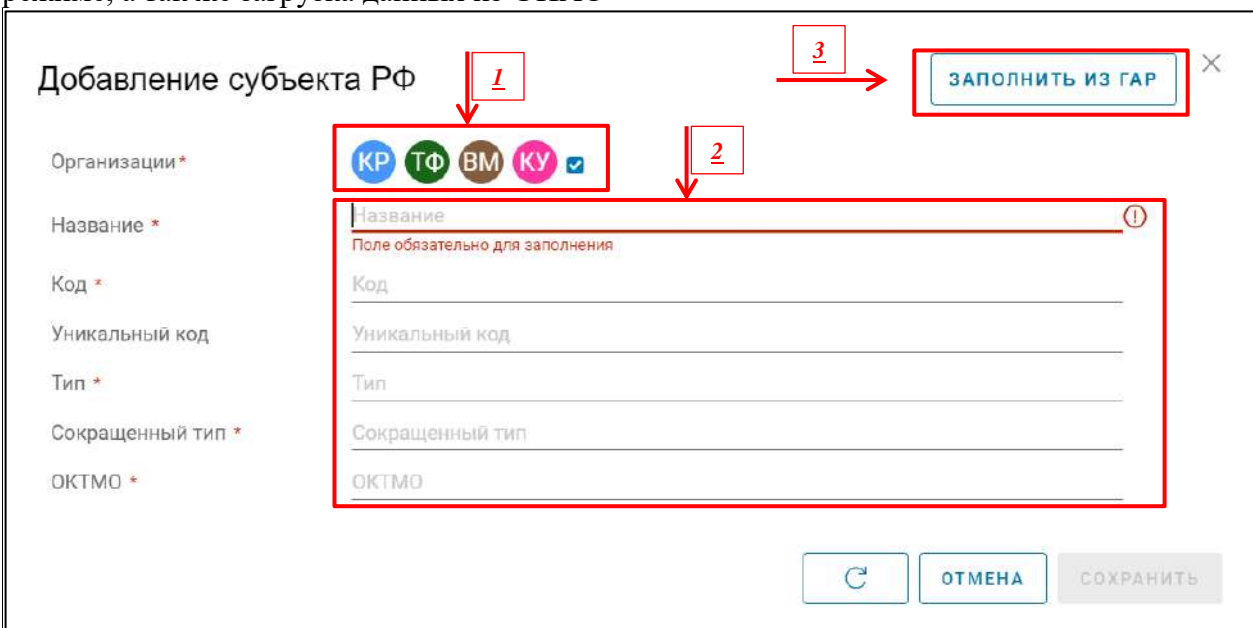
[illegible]

Добавление субъекта РФ

1

3

ЗАПОЛНИТЬ ИЗ ГАР

Организации*

КР ТФ ВМ КУ

2

Название *

Название

Поле обязательно для заполнения

Код *

Код

Уникальный код

Уникальный код

Тип *

Тип

Сокращенный тип *

Сокращенный тип

ОКТМО *

ОКТМО

ОТМЕНА

СОХРАНИТЬ